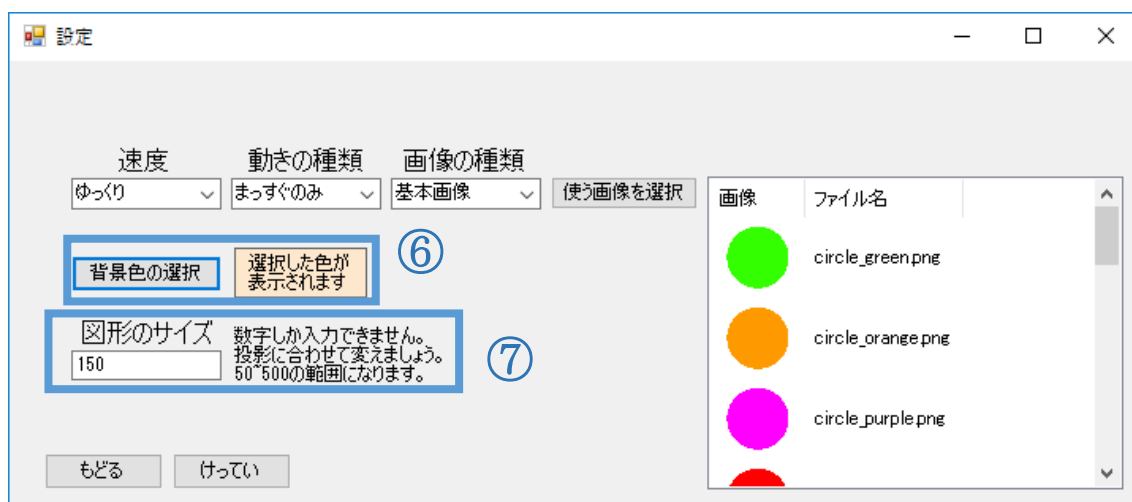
設定

速度
ゆっくり

動きの種類
まっすぐのみ

画像の種類
基本画像

使う画像を選択

⑥

背景色の選択

選択した色が表示されます

⑦

図形のサイズ
150

数字しか入力できません。投影に合わせて変えましょう。50~500の範囲になります。

| 画像 | ファイル名 |
|---|---|
| | circle_green.png |
| | circle_orange.png |
| | circle_purple.png |

もどる

けってい